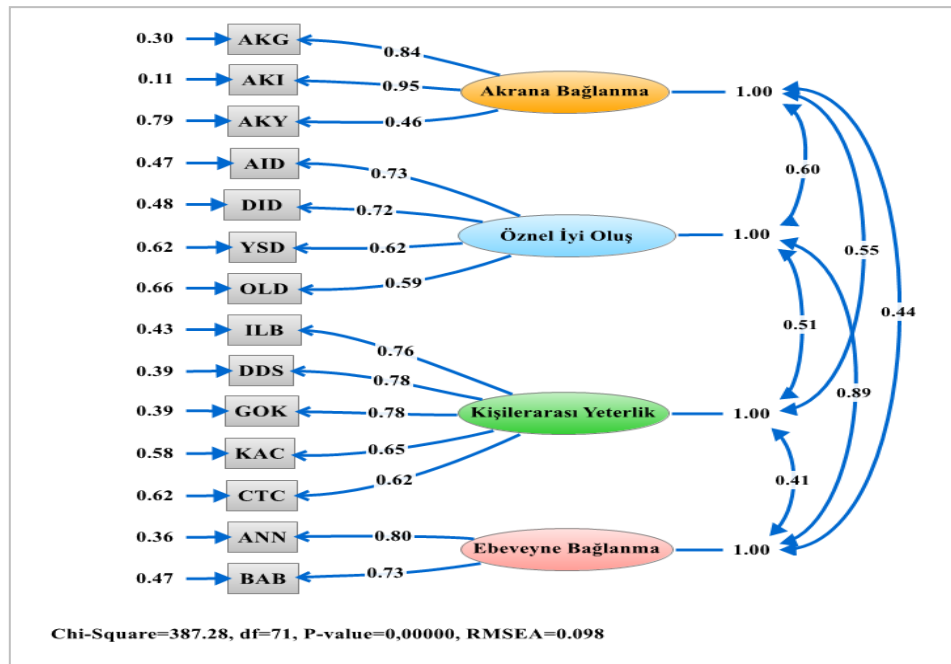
0.30 AKG 0.84
0.11 AKI 0.95
0.79 AKY 0.46
Akrana Bağlanma 1.00

0.47 AID 0.73
0.48 DID 0.72
0.62 YSD 0.62
0.66 OLD 0.59
Öznel İyi Oluş 1.00

0.43 ILB 0.76
0.39 DDS 0.78
0.39 GOK 0.78
0.58 KAC 0.65
0.62 CTC 0.62
Kişilerarası Yeterlik 1.00

0.36 ANN 0.80
0.47 BAB 0.73
Ebeveyne Bağlanma 1.00

0.60
0.55
0.44
0.51
0.89
0.41

Chi-Square=387.28, df=71, P-value=0,00000, RMSEA=0.098